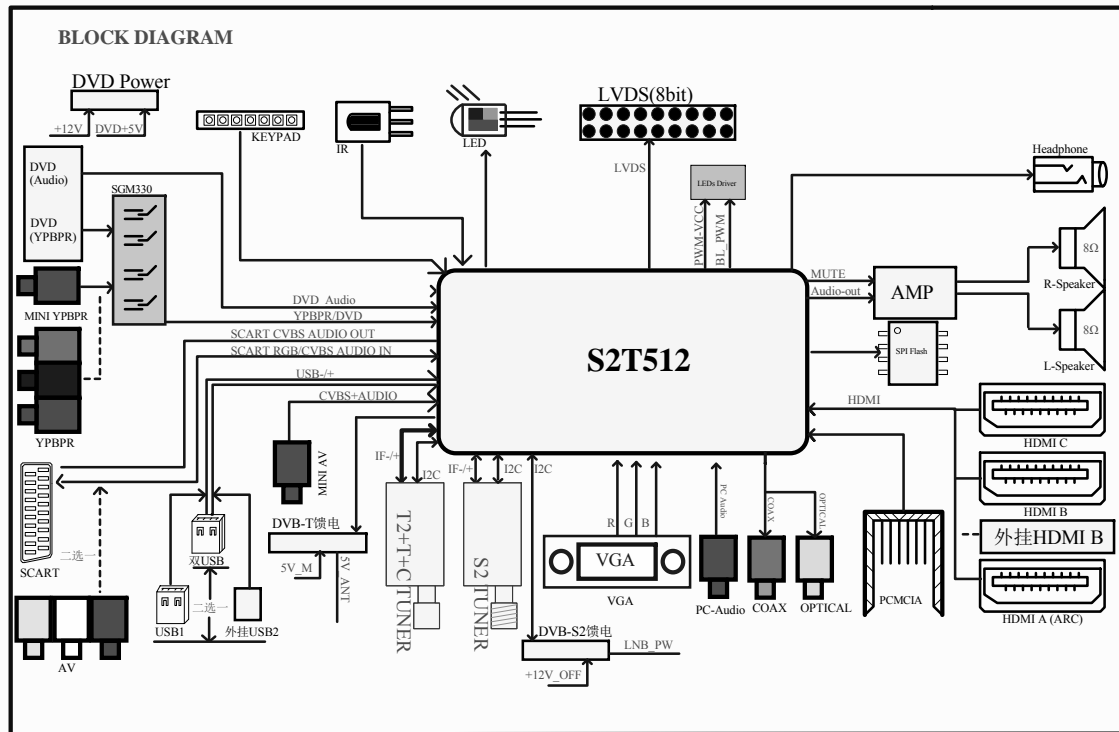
BLOCK DIAGRAM

DVD Power
+12V DVD+5V

KEYPAD
IR
LED
LVDS(8bit)
LVDS
LEDs Driver
PWM-VCC
BL_PWM
Headphone

DVD (Audio)
DVD (YPBPR)
SGM330
MINI YPBPR
YPBPR

DVD_Audio
YPBPR/DVD
SCART CVBS AUDIO OUT
SCART RGB/CVBS AUDIO IN
USB-/+
CVBS+AUDIO

S2T512

MUTE
Audio-out
AMP
8Ω
R-Speaker
8Ω
L-Speaker
SPI Flash
HDMI
HDMI C
HDMI B
外挂HDMI B
HDMI A (ARC)

SCART
二选一
AV
MINI AV
双USB
USB1
二选一
外挂USB2
DVB-T馈电
5V_M
5V_ANT
IF-/+
I2C
T2+T+C TUNER
IF-/+
I2C
S2 TUNER
I2C
DVB-S2馈电
LNB_PW
+12V_OFF

R G B
VGA
VGA
PC Audio
PC-Audio
COAX
COAX
OPTICAL
OPTICAL
PCMCIA